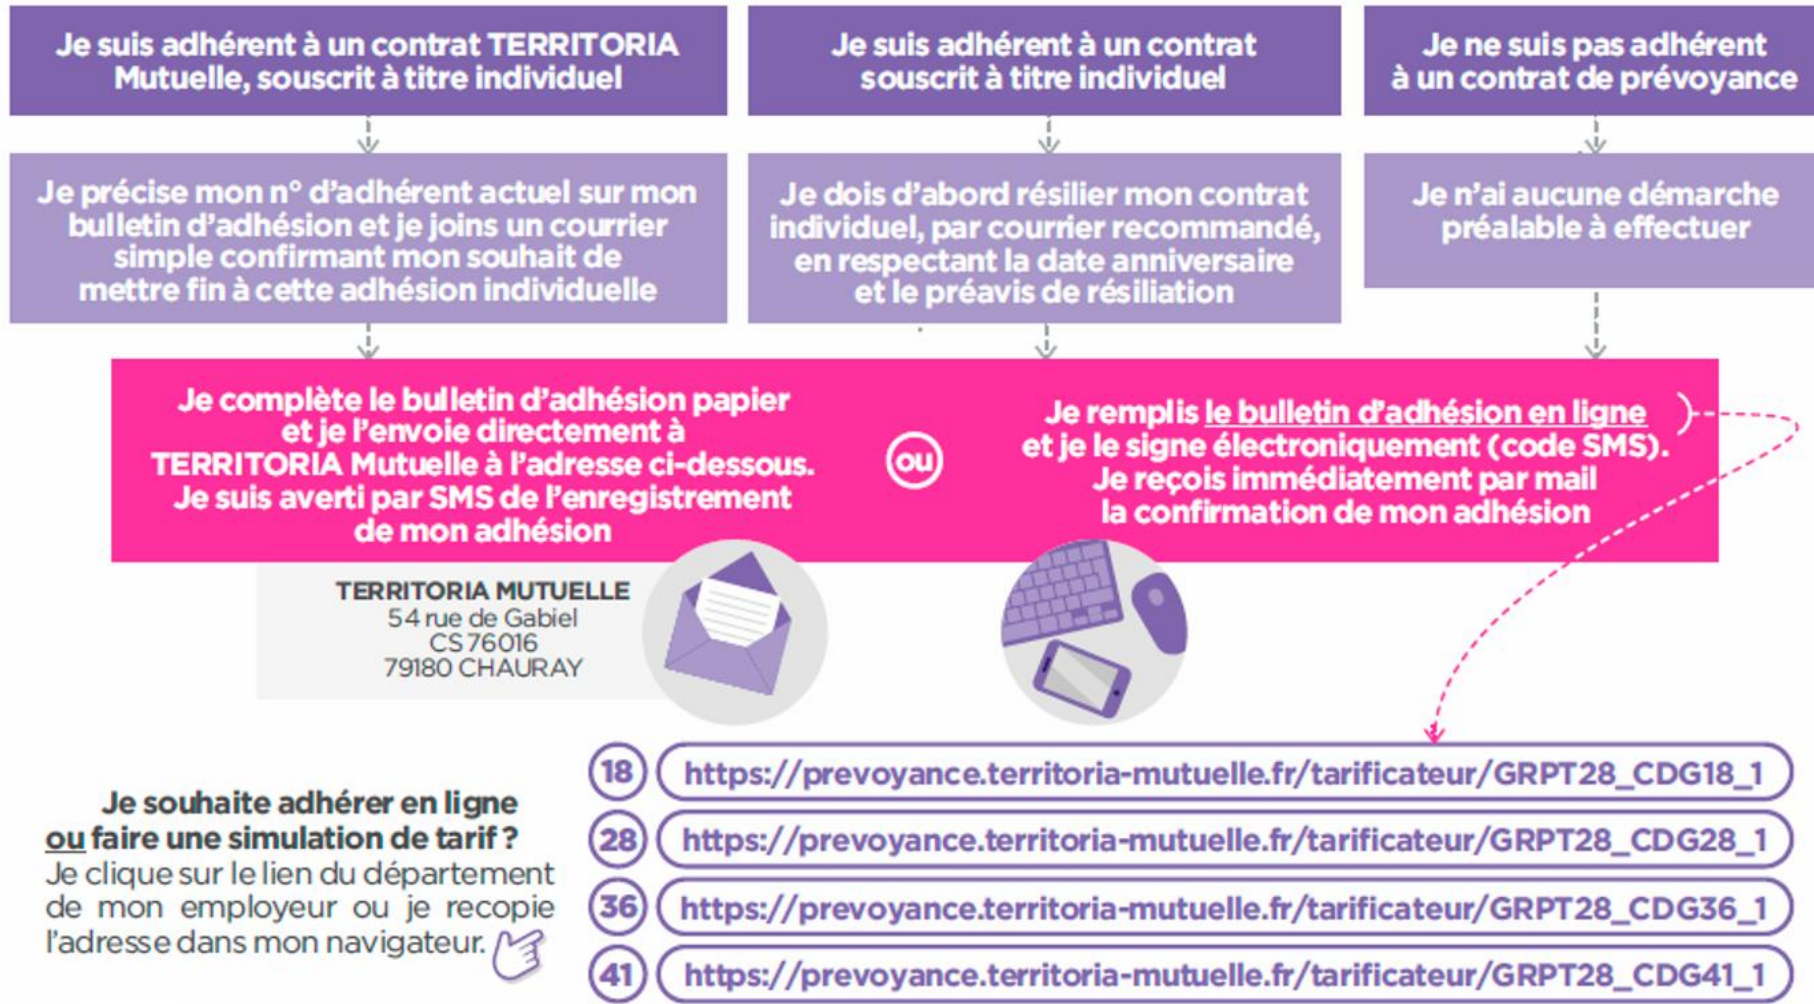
Je suis adhérent à un contrat TERRITORIA Mutuelle, souscrit à titre individuel

Je précise mon n° d'adhérent actuel sur mon bulletin d'adhésion et je joins un courrier simple confirmant mon souhait de mettre fin à cette adhésion individuelle

Je suis adhérent à un contrat souscrit à titre individuel

Je dois d'abord résilier mon contrat individuel, par courrier recommandé, en respectant la date anniversaire et le préavis de résiliation

Je ne suis pas adhérent à un contrat de prévoyance

Je n'ai aucune démarche préalable à effectuer

Je complète le bulletin d'adhésion papier et je l'envoie directement à TERRITORIA Mutuelle à l'adresse ci-dessous. Je suis averti par SMS de l'enregistrement de mon adhésion

ou

Je remplis le bulletin d'adhésion en ligne et je le signe électroniquement (code SMS). Je reçois immédiatement par mail la confirmation de mon adhésion

TERRITORIA MUTUELLE
54 rue de Gabiel
CS 76016
79180 CHAURAY

Je souhaite adhérer en ligne ou faire une simulation de tarif ?
Je clique sur le lien du département de mon employeur ou je recopie l'adresse dans mon navigateur.

18 https://prevoyance.territoria-mutuelle.fr/tarificateur/GRPT28_CDG18_1
28 https://prevoyance.territoria-mutuelle.fr/tarificateur/GRPT28_CDG28_1
36 https://prevoyance.territoria-mutuelle.fr/tarificateur/GRPT28_CDG36_1
41 https://prevoyance.territoria-mutuelle.fr/tarificateur/GRPT28_CDG41_1